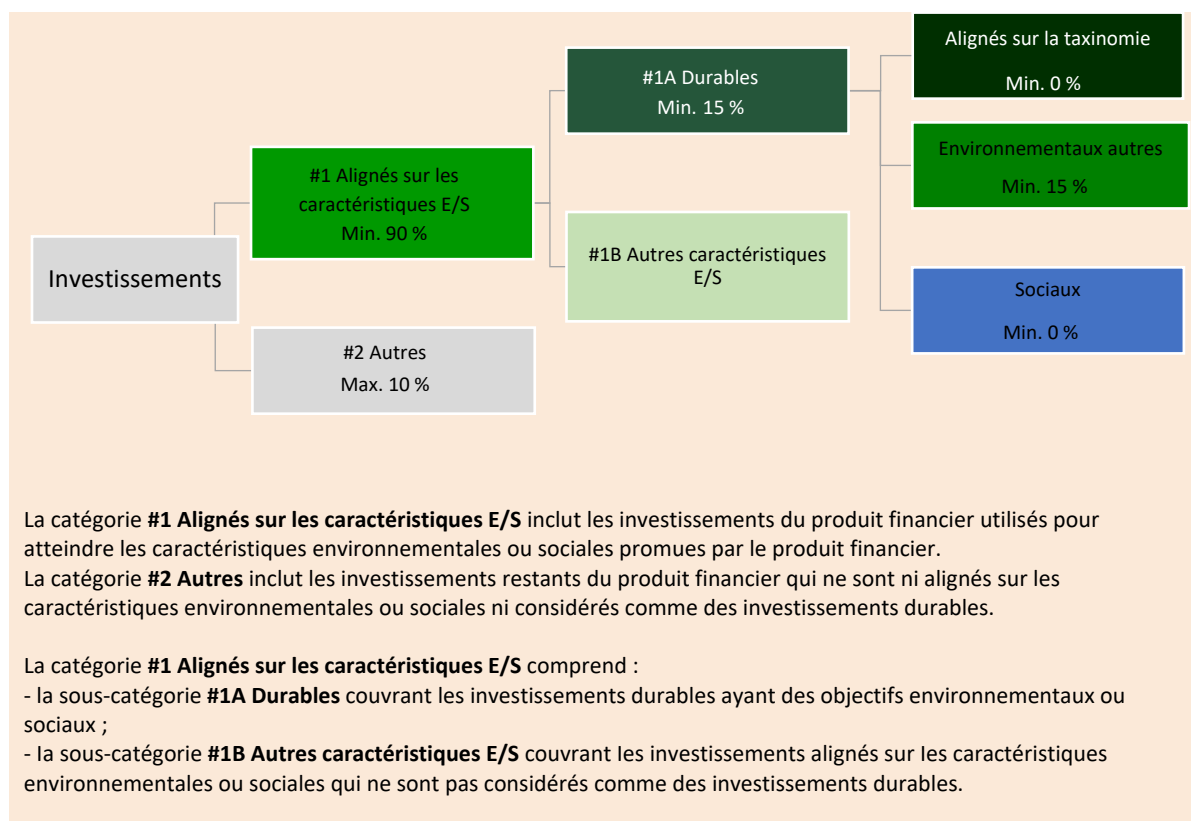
Investissements

#1 Alignés sur les caractéristiques E/S
Min. 90 %

#2 Autres
Max. 10 %

#1A Durables
Min. 15 %

#1B Autres caractéristiques E/S

Alignés sur la taxinomie
Min. 0 %

Environnementaux autres
Min. 15 %

Sociaux
Min. 0 %

La catégorie **#1 Alignés sur les caractéristiques E/S** inclut les investissements du produit financier utilisés pour atteindre les caractéristiques environnementales ou sociales promues par le produit financier.
La catégorie **#2 Autres** inclut les investissements restants du produit financier qui ne sont ni alignés sur les caractéristiques environnementales ou sociales ni considérés comme des investissements durables.

La catégorie **#1 Alignés sur les caractéristiques E/S** comprend :
- la sous-catégorie **#1A Durables** couvrant les investissements durables ayant des objectifs environnementaux ou sociaux ;
- la sous-catégorie **#1B Autres caractéristiques E/S** couvrant les investissements alignés sur les caractéristiques environnementales ou sociales qui ne sont pas considérés comme des investissements durables.